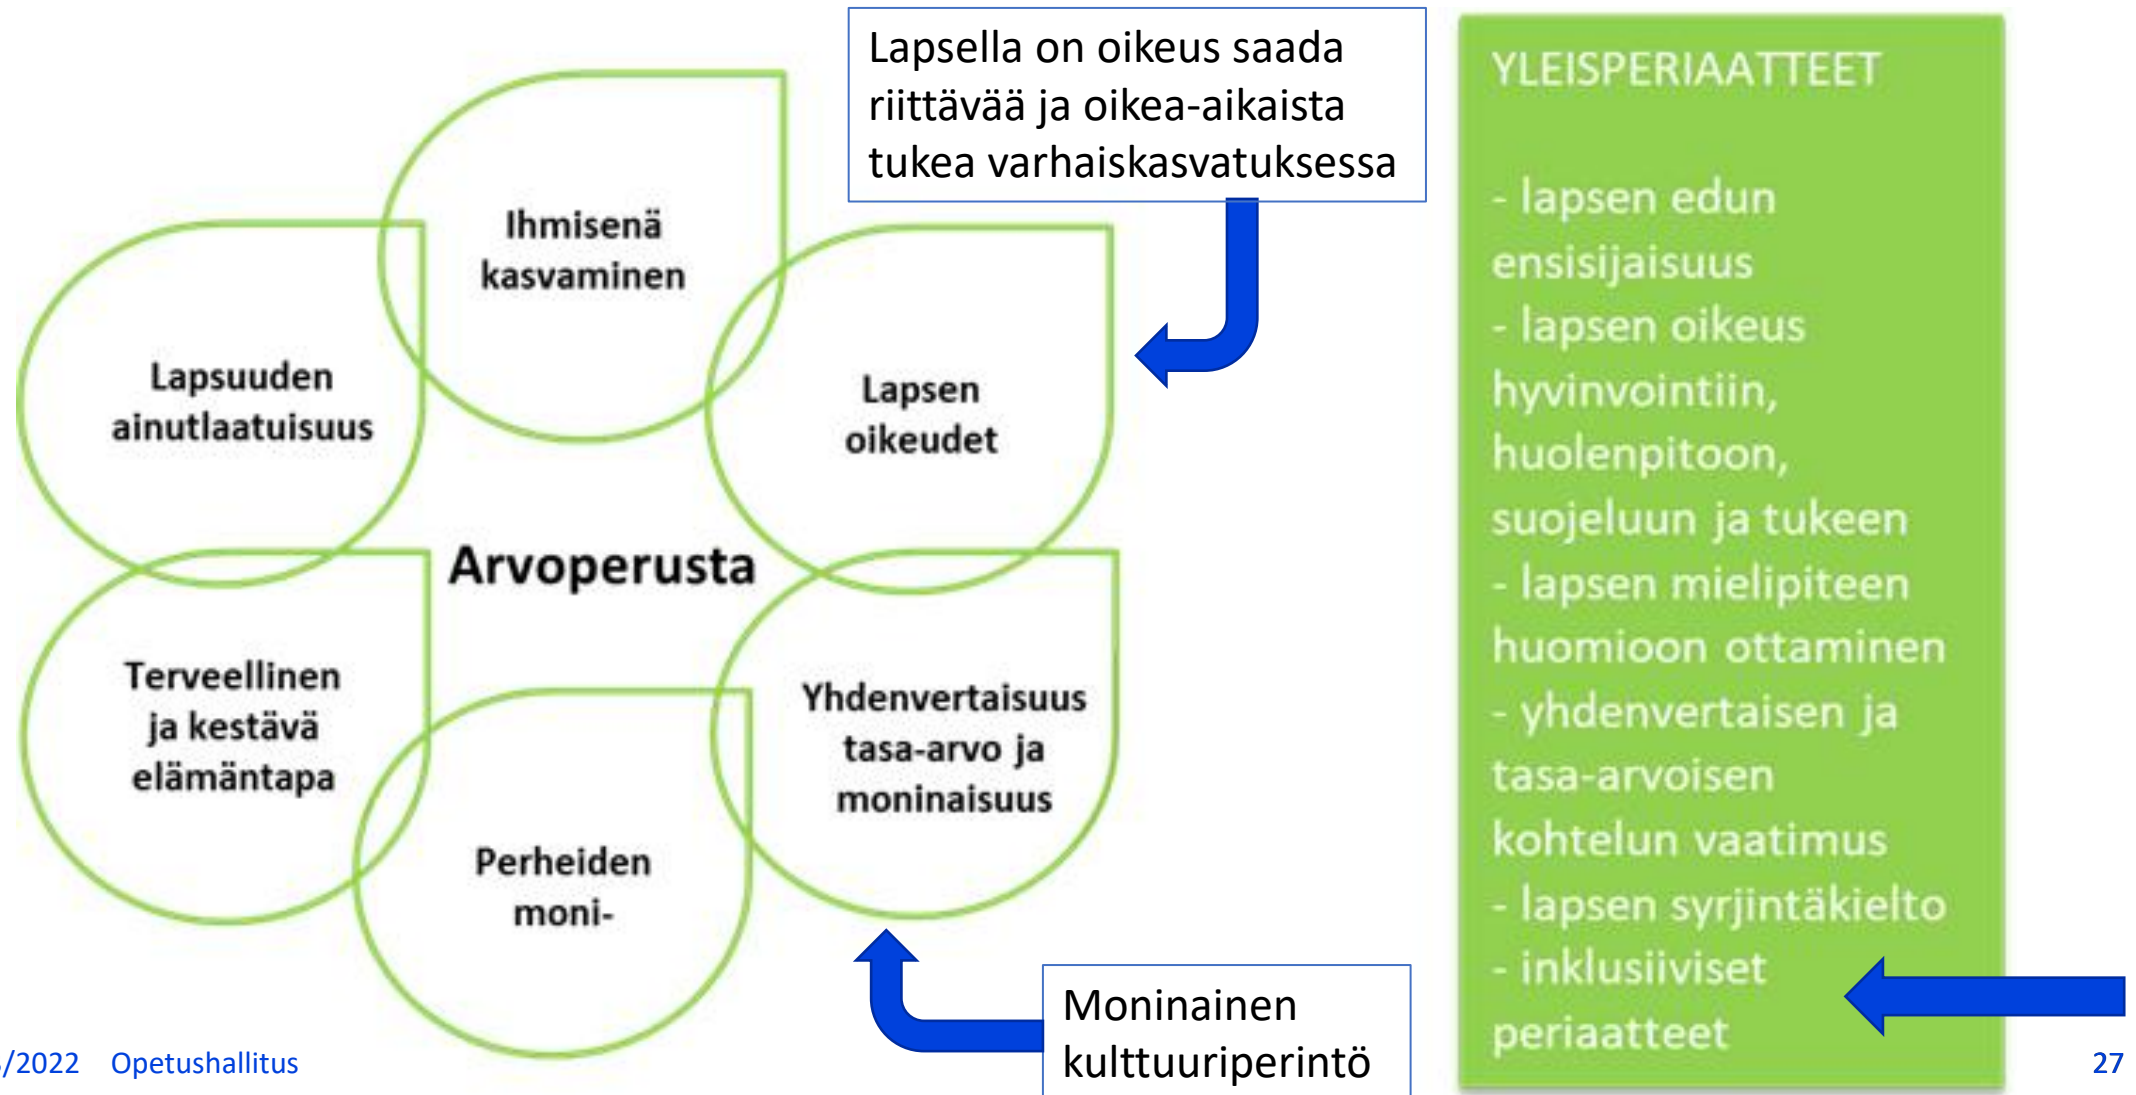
Lapsella on oikeus saada riittävää ja oikea-aikaista tukea varhaiskasvatuksessa

Ihmisenä kasvaminen

Lapsuuden ainutlaatuisuus

Lapsen oikeudet

Arvoperusta

Terveellinen ja kestävä elämäntapa

Yhdenvertaisuus tasa-arvo ja moninaisuus

Perheiden moni-

Moninainen kulttuuriperintö

YLEISPERIAATTEET

- lapsen edun ensisijaisuus
- lapsen oikeus hyvinvointiin, huolenpitoon, suojeluun ja tukeen
- lapsen mielipiteen huomioon ottaminen
- yhdenvertaisen ja tasa-arvoisen kohtelun vaatimus
- lapsen syrjintäkielto
- inklusiiviset periaatteet

/2022 Opetushallitus

27